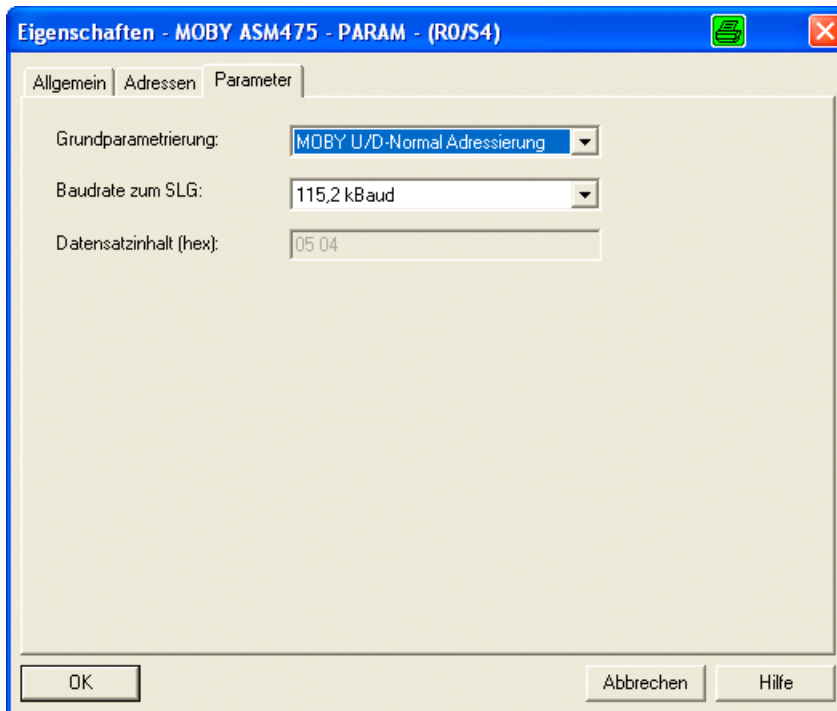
Eigenschaften - MOBY ASM475 - PARAM - (R0/S4)

Allgemein | Adressen | Parameter

Grundparametrierung: MOBY U/D-Normal Adressierung

Baudrate zum SLG: 115,2 kBaud

Datensatzinhalt (hex): 05 04

OK

Abbrechen

Hilfe